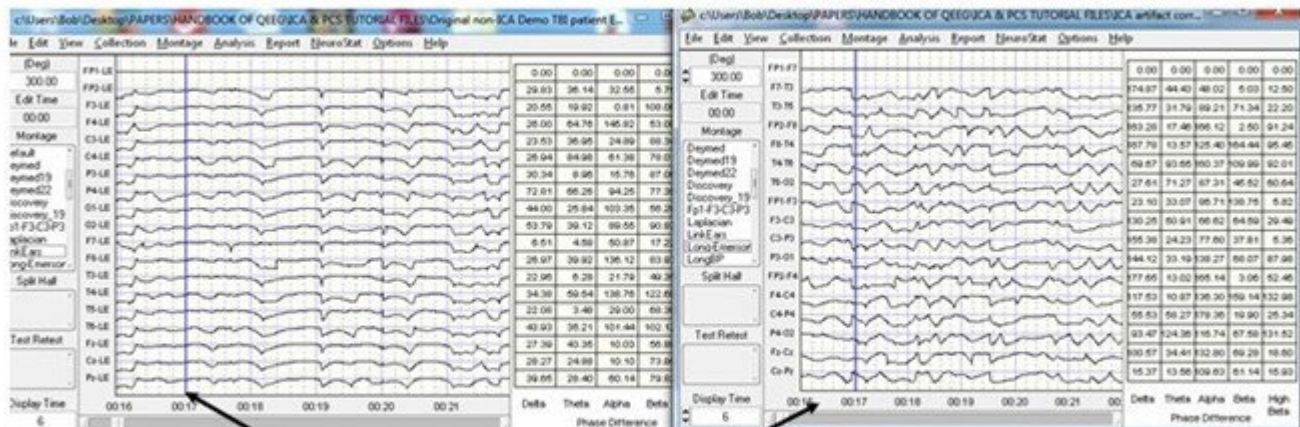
c:\Users\Bob\Desktop\PAPERS\HANDBOOK OF QEEG\ICA & PCS TUTORIAL FILES\Original non-ICA Demo TBI patient E...

le Edit View Collection Montage Analysis Report NeuroStat Options Help

(Deg)
300.00
Edit Time
00:00
Montage
efault
eymed
eymed19
eymed22
iscovery
iscovery_19
p1-F3C3P3
aplacian
nkEars
ongEnersor...
Split Half
Test Retest
Display Time
6

FP1-LE
FP2-LE
F3-LE
F4-LE
C3-LE
C4-LE
P3-LE
P4-LE
O1-LE
O2-LE
F7-LE
F8-LE
T3-LE
T4-LE
T5-LE
T6-LE
Fz-LE
Cz-LE
Pz-LE

00:16 00:17 00:18 00:19 00:20 00:21

| 0.00 | 0.00 | 0.00 | 0.0 |
|---|---|---|---|
| 29.03 | 36.14 | 32.55 | 5.7 |
| 20.55 | 19.92 | 0.81 | 100.0 |
| 26.00 | 64.76 | 146.92 | 53.0 |
| 23.53 | 36.95 | 24.69 | 66.3 |
| 26.94 | 84.96 | 61.36 | 79.0 |
| 30.34 | 8.96 | 15.76 | 87.0 |
| 72.61 | 66.26 | 94.25 | 77.3 |
| 44.00 | 25.64 | 103.35 | 56.2 |
| 53.79 | 39.12 | 69.55 | 90.6 |
| 8.51 | 4.59 | 50.97 | 17.2 |
| 26.97 | 39.92 | 136.12 | 83.9 |
| 22.98 | 8.28 | 21.79 | 49.3 |
| 34.39 | 59.54 | 136.75 | 122.6 |
| 22.08 | 3.46 | 29.00 | 66.3 |
| 40.93 | 35.21 | 101.44 | 102.1 |
| 27.39 | 40.36 | 10.03 | 56.8 |
| 28.27 | 24.88 | 10.10 | 73.8 |
| 29.65 | 28.40 | 60.14 | 79.6 |

Delta Theta Alpha Beta
Phase Difference

c:\Users\Bob\Desktop\PAPERS\HANDBOOK OF QEEG\ICA & PCS TUTORIAL FILES\ICA artifact corr...

File Edit View Collection Montage Analysis Report NeuroStat Options Help

(Deg)
300.00
Edit Time
00:00
Montage
Deymed
Deymed19
Deymed22
Discovery
Discovery_19
Fp1-F3C3P3
Laplacian
LinkEars
Long-Enersor
LongBP
Split Half
Test Retest
Display Time
6

FP1-F7
F7-T3
T3-T5
FP2-F8
F8-T4
T4-T6
T6-O2
FP1-F3
F3-C3
C3-P3
P3-O1
FP2-F4
F4-C4
C4-P4
P4-O2
Fz-Cz
Cz-Pz

00:16 00:17 00:18 00:19 00:20 00:21 00

| 0.00 | 0.00 | 0.00 | 0.00 | 0.00 |
|---|---|---|---|---|
| 174.87 | 44.40 | 48.02 | 5.03 | 12.50 |
| 136.77 | 31.79 | 89.21 | 71.34 | 22.20 |
| 153.26 | 17.46 | 166.12 | 2.50 | 91.24 |
| 157.78 | 13.57 | 125.40 | 164.44 | 95.46 |
| 69.67 | 93.65 | 160.37 | 109.99 | 92.01 |
| 27.61 | 71.27 | 97.31 | 46.62 | 60.64 |
| 23.10 | 33.07 | 95.71 | 138.75 | 5.82 |
| 130.25 | 50.91 | 66.62 | 64.59 | 29.49 |
| 155.38 | 24.23 | 77.60 | 37.81 | 5.36 |
| 144.12 | 33.19 | 138.27 | 66.07 | 87.96 |
| 177.65 | 13.02 | 165.14 | 3.06 | 52.46 |
| 117.53 | 10.87 | 136.30 | 159.14 | 132.98 |
| 55.53 | 59.27 | 179.36 | 19.90 | 25.34 |
| 93.47 | 124.35 | 115.74 | 87.59 | 131.52 |
| 100.57 | 34.41 | 132.80 | 69.29 | 19.60 |
| 15.37 | 13.56 | 109.63 | 61.14 | 16.93 |

Delta Theta Alpha Beta High Beta
Phase Difference